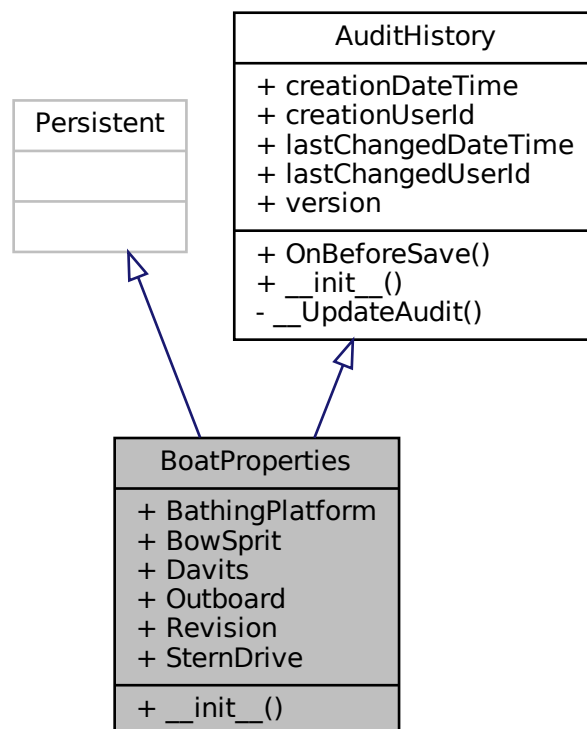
Persistent

AuditHistory

+ creationDateTime
+ creationUserId
+ lastChangedDateTime
+ lastChangedUserId
+ version

+ OnBeforeSave()
+ \_\_init\_\_()
- \_\_UpdateAudit()

BoatProperties

+ BathingPlatform
+ BowSprit
+ Davits
+ Outboard
+ Revision
+ SternDrive

+ \_\_init\_\_()